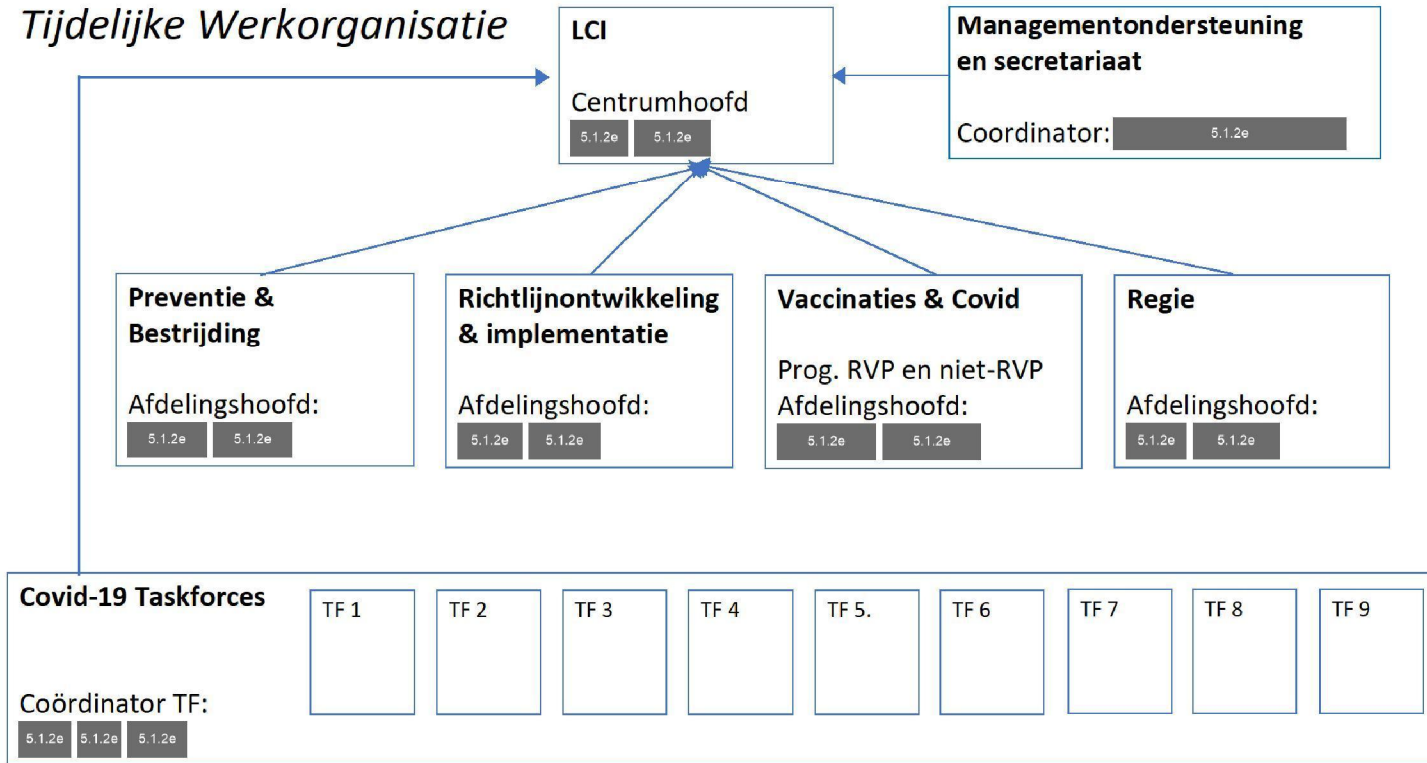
Tijdelijke Werkorganisatie

LCI

Centrumhoofd

5.1.2e 5.1.2e

Managementondersteuning en secretariaat

Coordinator: 5.1.2e

Preventie & Bestrijding

Afdelingshoofd:

5.1.2e 5.1.2e

Richtlijnontwikkeling & implementatie

Afdelingshoofd:

5.1.2e 5.1.2e

Vaccinaties & Covid

Prog. RVP en niet-RVP
Afdelingshoofd:

5.1.2e 5.1.2e

Regie

Afdelingshoofd:

5.1.2e 5.1.2e

Covid-19 Taskforces

Coördinator TF:

5.1.2e 5.1.2e 5.1.2e

TF 1

TF 2

TF 3

TF 4

TF 5.

TF 6

TF 7

TF 8

TF 9